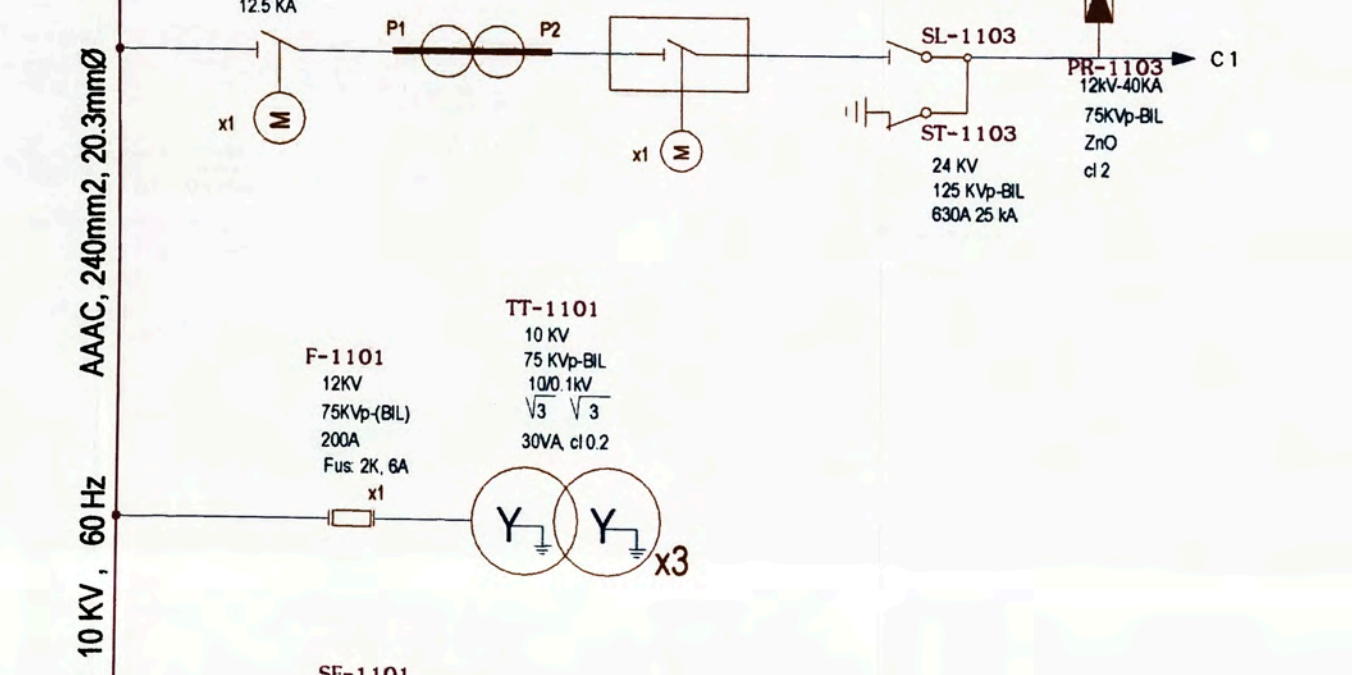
12.5 KA

P1

P2

x1

M

x1

M

SL-1103

ST-1103

24 KV
125 KVp-BIL
630A 25 kA

PR-1103
12kV-40KA
75KVp-BIL
ZnO
cl 2

C 1

AAAC, 240mm2, 20.3mmØ

TT-1101
10 KV
75 KVp-BIL
$\frac{10}{\sqrt{3}} / \frac{0.1kV}{\sqrt{3}}$
30VA, cl 0.2

F-1101
12KV
75KVp-(BIL)
200A
Fus: 2K, 6A
x1

x3

10 KV , 60 Hz

SE-1101